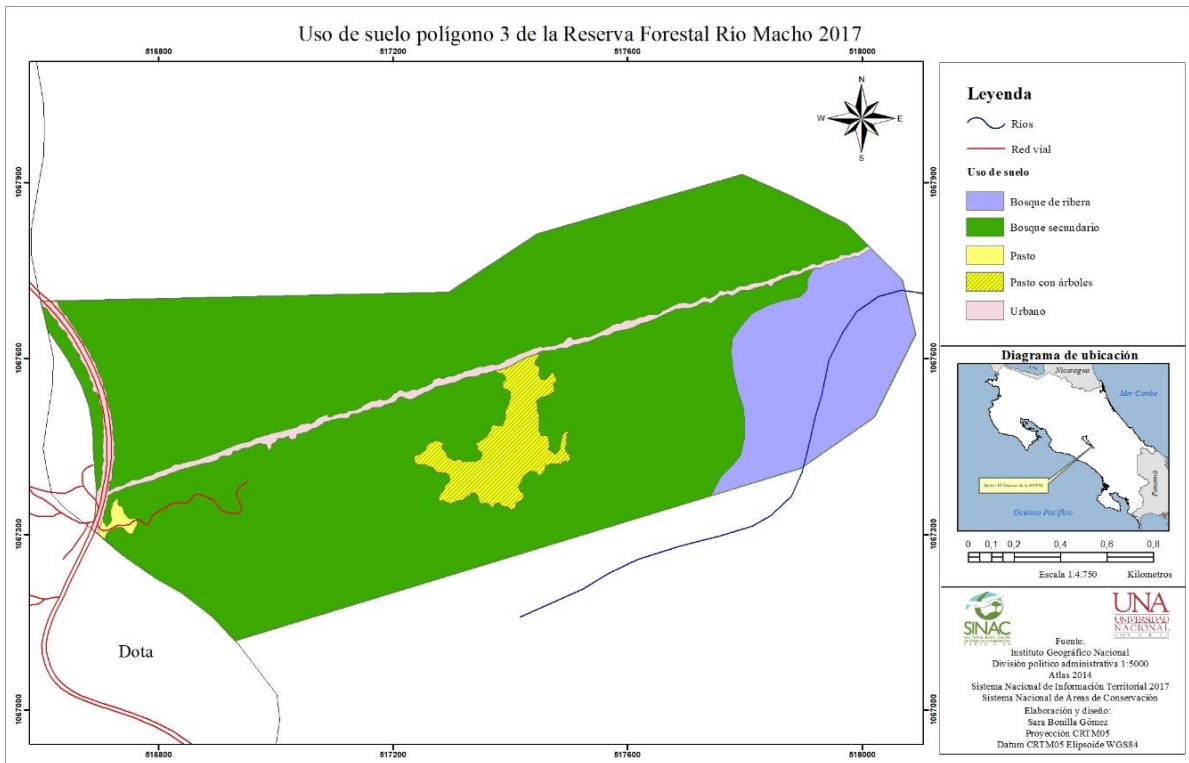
Uso de suelo polígono 3 de la Reserva Forestal Río Macho 2017

516800 517200 517600 518000

1067900
1067600
1067300
1067000

N
W E
S

Dota

516800 517200 517600 518000

Leyenda
Rios
Red vial
Uso de suelo
Bosque de ribera
Bosque secundario
Pasto
Pasto con árboles
Urbano

Diagrama de ubicación
Nicaragua
Mar Caribe
Panamá
Océano Pacífico
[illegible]

0 0,1 0,2 0,4 0,6 0,8
Escala 1:4.750 Kilometros

SINAC
UNA UNIVERSIDAD NACIONAL COSTA RICA

Fuente:
Instituto Geográfico Nacional
División político administrativa 1:5000
Atlas 2014
Sistema Nacional de Información Territorial 2017
Sistema Nacional de Areas de Conservación
Elaboración y diseño:
Sara Bonilla Gómez
Proyección CRTM05
Datum CRTM05 Elipsoide WGS84